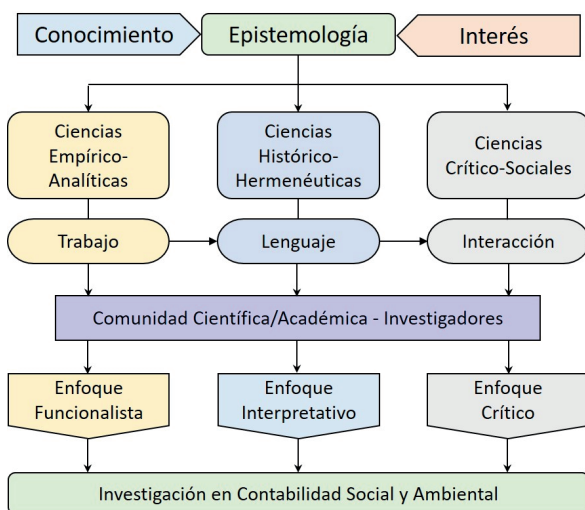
Conocimiento

Epistemología

Interés

Ciencias Empírico-Analíticas

Ciencias Histórico-Hermenéuticas

Ciencias Crítico-Sociales

Trabajo

Lenguaje

Interacción

Comunidad Científica/Académica - Investigadores

Enfoque Funcionalista

Enfoque Interpretativo

Enfoque Crítico

Investigación en Contabilidad Social y Ambiental